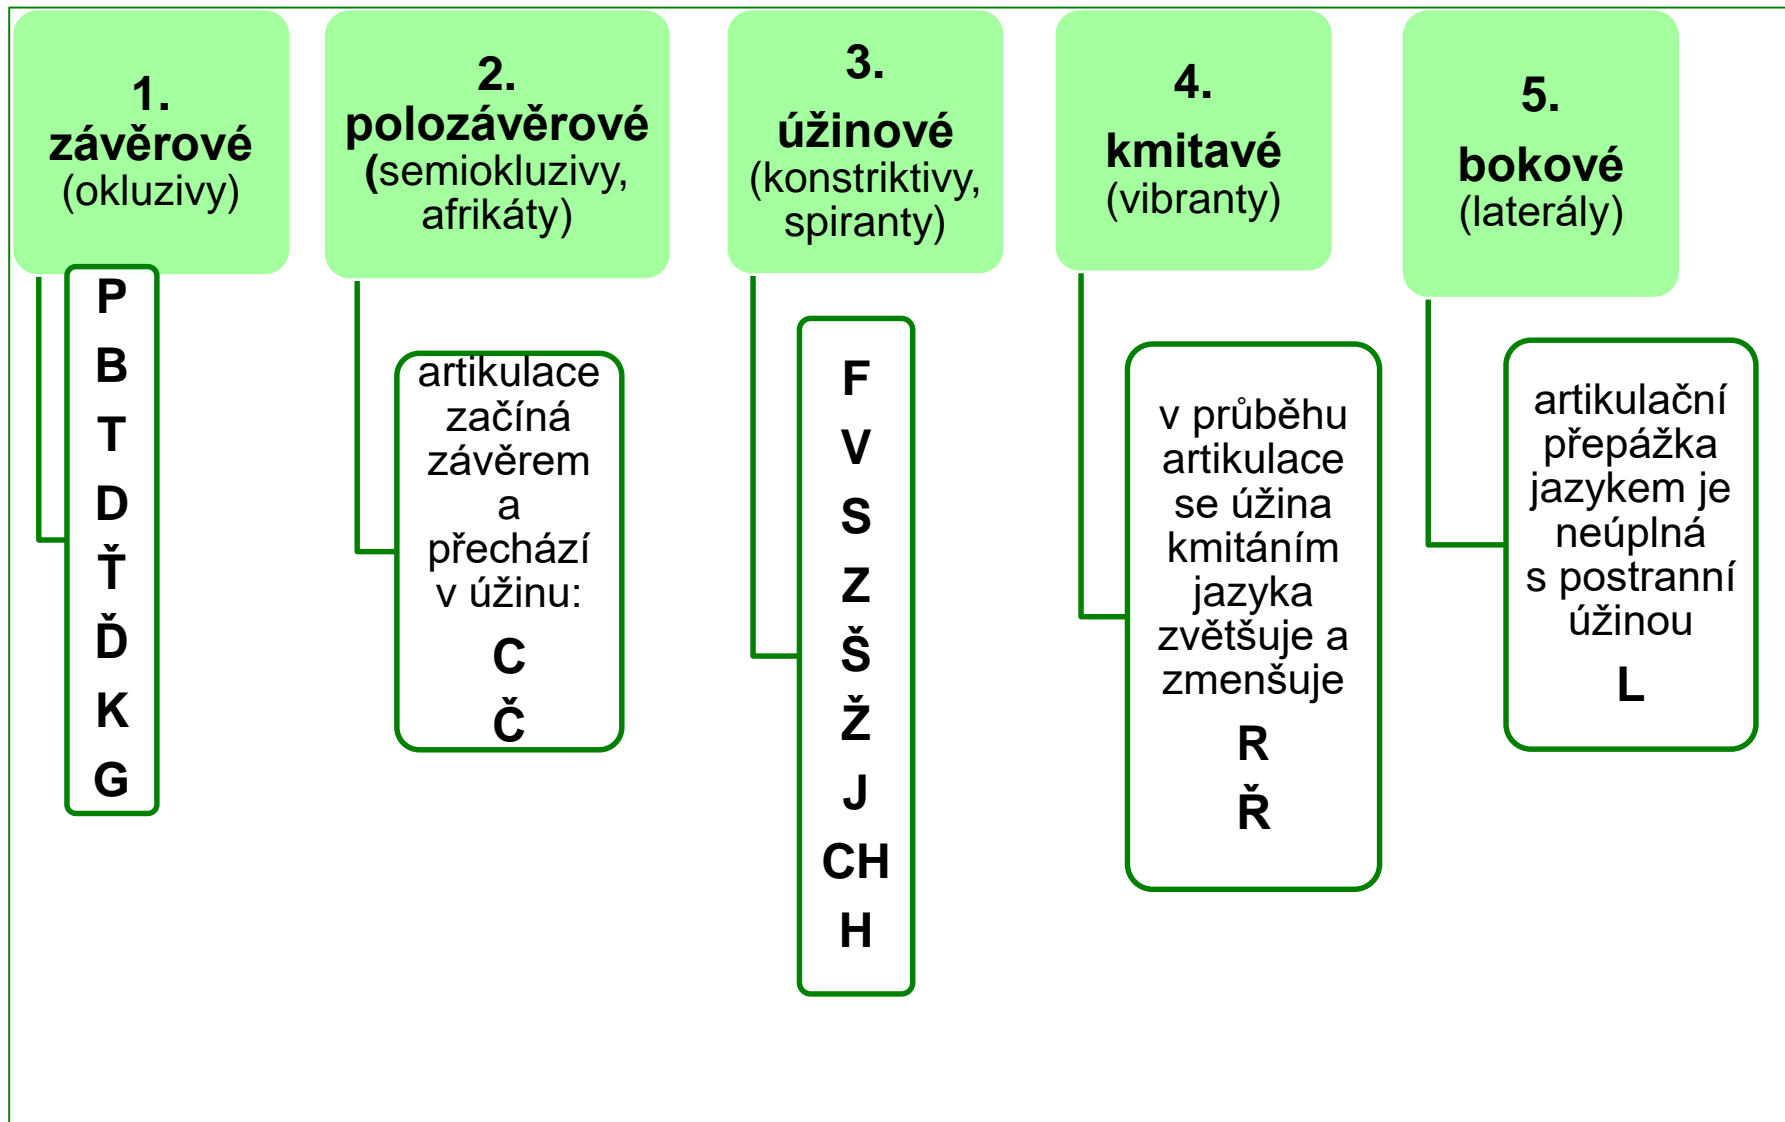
1.
závěrové
(okluzivy)

P
B
T
D
Ť
Ď
K
G

2.
polozávěrové
(semiokluzivy, afrikáty)

artikulace začíná závěrem a přechází v úžinu:
C
Č

3.
úžinové
(konstriktivy, spiranty)

F
V
S
Z
Š
Ž
J
CH
H

4.
kmitavé
(vibranty)

v průběhu artikulace se úžina kmitáním jazyka zvětšuje a zmenšuje
R
Ř

5.
bokové
(laterály)

artikulační přepážka jazykem je neúplná s postranní úžinou
L